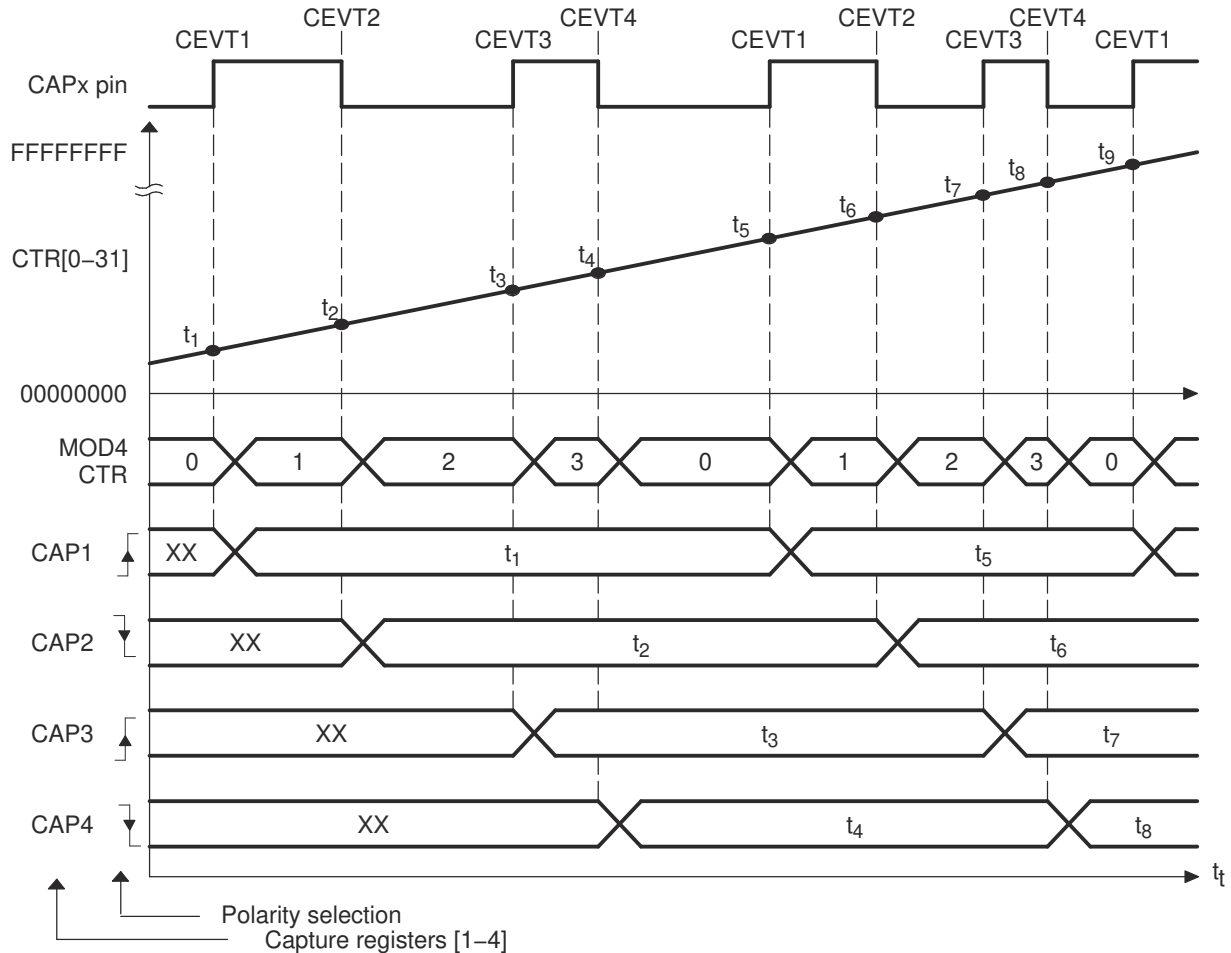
CEVT1 CEVT2 CEVT3 CEVT4 CEVT1 CEVT2 CEVT3 CEVT4 CEVT1

CAPx pin

FFFFFFFF

CTR[0−31]

$t_1$ $t_2$ $t_3$ $t_4$ $t_5$ $t_6$ $t_7$ $t_8$ $t_9$

00000000

MOD4 CTR

0 1 2 3 0 1 2 3 0

CAP1 XX $t_1$ $t_5$

CAP2 XX $t_2$ $t_6$

CAP3 XX $t_3$ $t_7$

CAP4 XX $t_4$ $t_8$

$t_t$

Polarity selection

Capture registers [1−4]